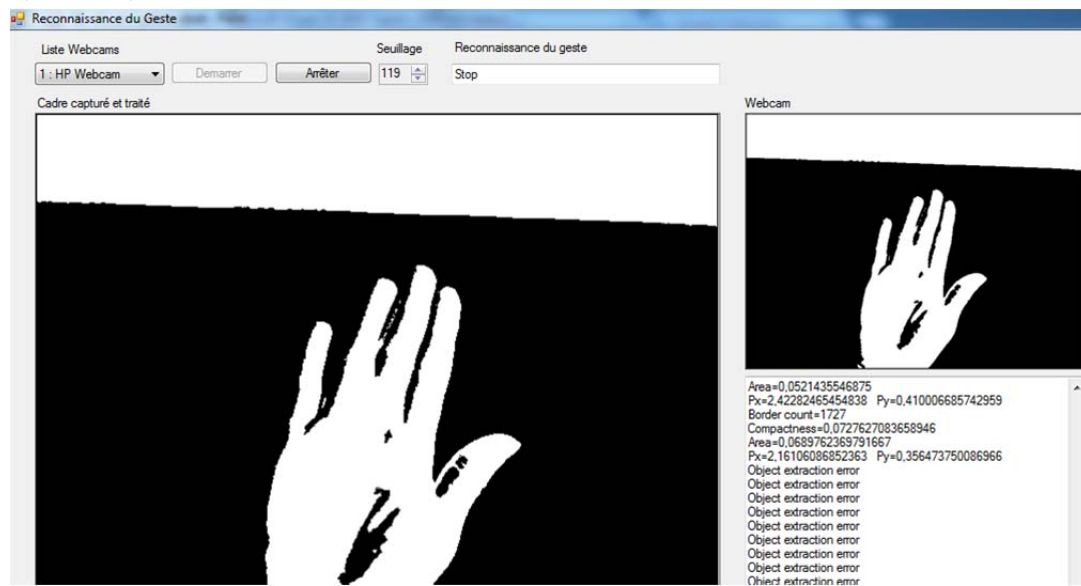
Reconnaissance du Geste

Liste Webcams
1 : HP Webcam
Demarrer
Arrêter
Seuillage
119
Reconnaissance du geste
Stop

Cadre capturé et traité

Webcam

Area=0,0521435546875
Px=2,42282465454838 Py=0,410006685742959
Border count=1727
Compactness=0,0727627083658946
Area=0,0689762369791667
Px=2,16106086852363 Py=0,356473750086966
Object extraction error
Object extraction error
Object extraction error
Object extraction error
Object extraction error
Object extraction error
Object extraction error
Object extraction error
Object extraction error
Object extraction error